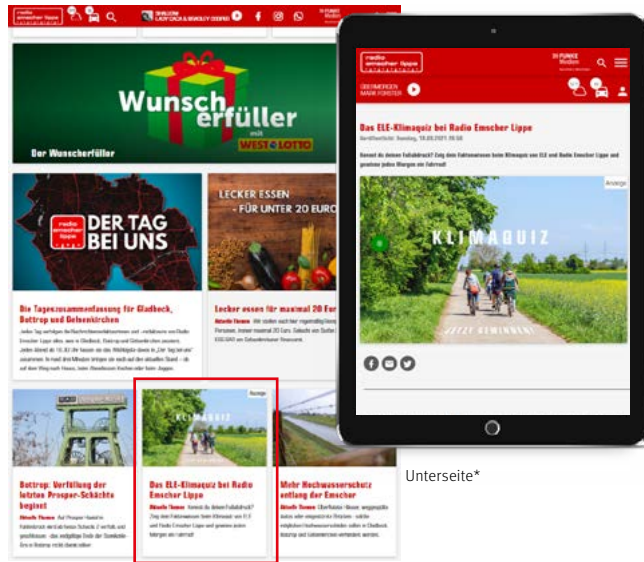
radio emscher lippe

SHALOM LADYSMITH BLACK MAMBAZO

Wunsch erfüller mit WEST LOTTO

Der Wunscherfüller

radio emscher lippe DER TAG BEI UNS

LECKER ESSEN - FÜR UNTER 20 EURO

Die Tageszusammenfassung für Gladbeck, Bottrop und Gelsenkirchen

Lecker essen für maximal 20 Euro

Bottrop: Verfüllung der letzten Prosper-Schächte beginnt

Anzeige

KLIMAQUIZ

Das ELE-Klimaquiz bei Radio Emscher Lippe

Mehr Hochwasserschutz entlang der Emscher

radio emscher lippe

90 FUNKE Medien

Das ELE-Klimaquiz bei Radio Emscher Lippe

Anzeige

KLIMAQUIZ

JETZT GEWINNEN!

Unterseite*